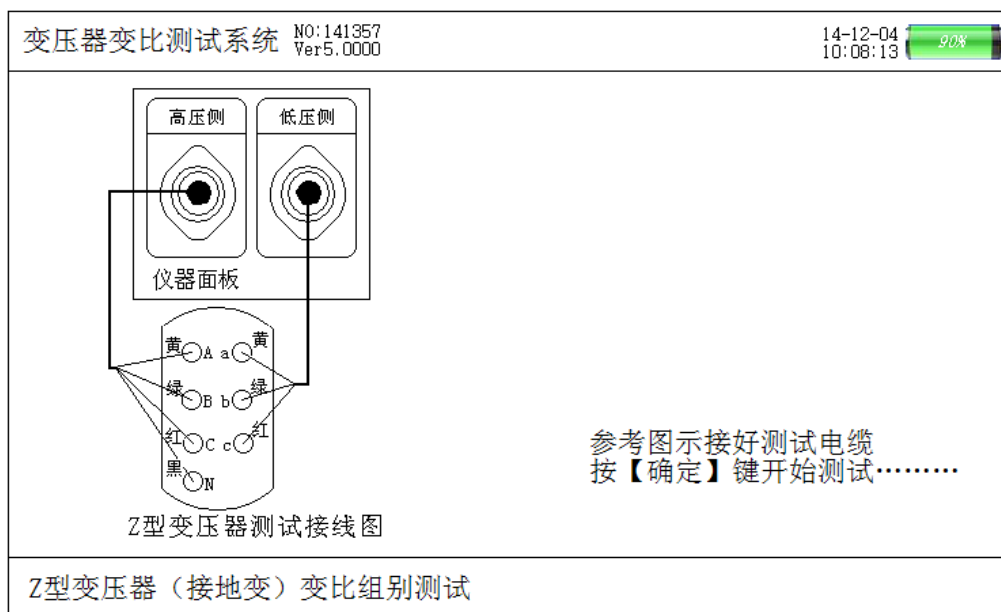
变压器变比测试系统 NO:141357 Ver5.0000

14-12-04 10:08:13 90%

高压侧 低压侧

仪器面板

黄 A a 黄
绿 B b 绿
红 C c 红
黑 N

Z型变压器测试接线图

参考图示接好测试电缆
按【确定】键开始测试………

Z型变压器（接地变）变比组别测试